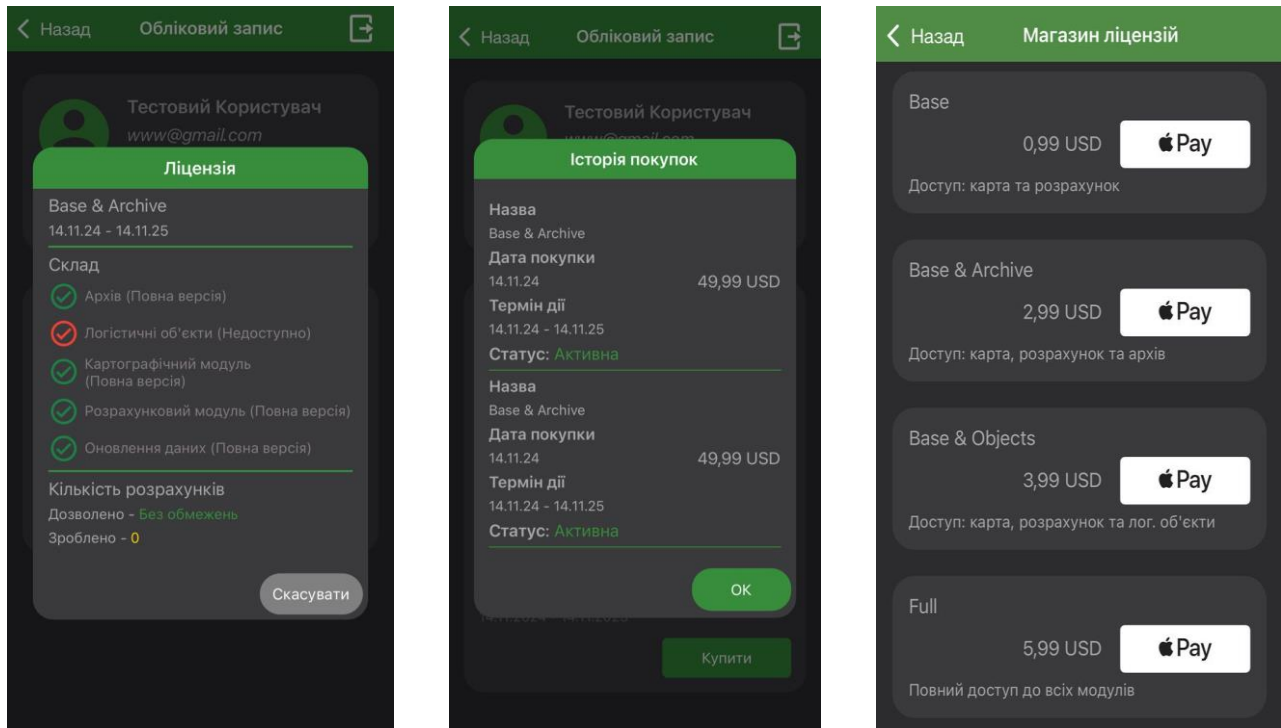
Назад Обліковий запис

Тестовий Користувач
www@gmail.com

Ліцензія

Base & Archive
14.11.24 - 14.11.25

Склад

Архів (Повна версія)

Логістичні об'єкти (Недоступно)

Картографічний модуль (Повна версія)

Розрахунковий модуль (Повна версія)

Оновлення даних (Повна версія)

Кількість розрахунків
Дозволено - Без обмежень
Зроблено - 0

Скасувати

Назад Обліковий запис

Тестовий Користувач
www@gmail.com

Історія покупок

Назва
Base & Archive
Дата покупки
14.11.24 49,99 USD
Термін дії
14.11.24 - 14.11.25
Статус: Активна

Назва
Base & Archive
Дата покупки
14.11.24 49,99 USD
Термін дії
14.11.24 - 14.11.25
Статус: Активна

OK

Купити

Назад Магазин ліцензій

Base
0,99 USD Pay
Доступ: карта та розрахунок

Base & Archive
2,99 USD Pay
Доступ: карта, розрахунок та архів

Base & Objects
3,99 USD Pay
Доступ: карта, розрахунок та лог. об'єкти

Full
5,99 USD Pay
Повний доступ до всіх модулів